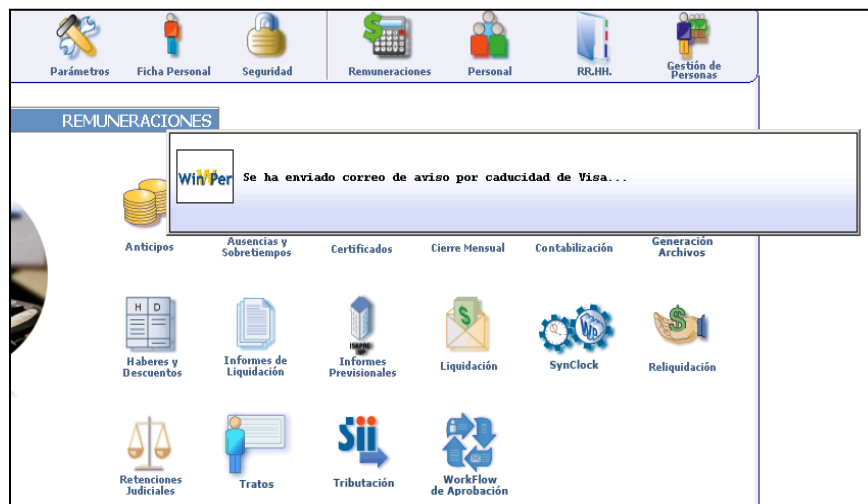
Parámetros Ficha Personal Seguridad Remuneraciones Personal RR.HH. Gestión de Personas

REMUNERACIONES

WinPer Se ha enviado correo de aviso por caducidad de Visa...

Anticipos
Ausencias y Sobretiempos
Certificados
Cierre Mensual
Contabilización
Generación Archivos

H D
Haberes y Descuentos
Informes de Liquidación
ISAPRE
Informes Previsionales
Liquidación
SynClock
Reliquidación

Retenciones Judiciales
Tratos
Tributación
WorkFlow de Aprobación